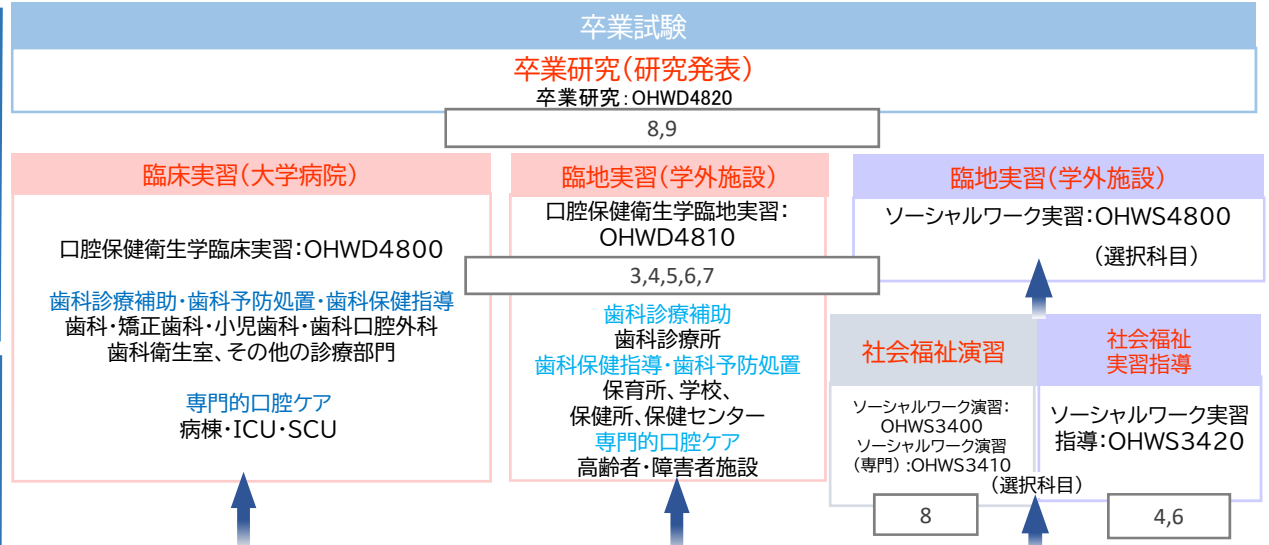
卒業試験

卒業研究（研究発表）
卒業研究：OHWD4820

8,9

臨床実習（大学病院）

口腔保健衛生学臨床実習：OHWD4800

歯科診療補助・歯科予防処置・歯科保健指導
歯科・矯正歯科・小児歯科・歯科口腔外科
歯科衛生室、その他の診療部門

専門的口腔ケア
病棟・ICU・SCU

臨地実習（学外施設）

口腔保健衛生学臨地実習：OHWD4810

3,4,5,6,7

歯科診療補助
歯科診療所
歯科保健指導・歯科予防処置
保育所、学校、
保健所、保健センター
専門的口腔ケア
高齢者・障害者施設

臨地実習（学外施設）

ソーシャルワーク実習：OHWS4800

（選択科目）

社会福祉演習

ソーシャルワーク演習：OHWS3400
ソーシャルワーク演習（専門）：OHWS3410

社会福祉
実習指導

ソーシャルワーク実習指導：OHWS3420

（選択科目）

8

4,6